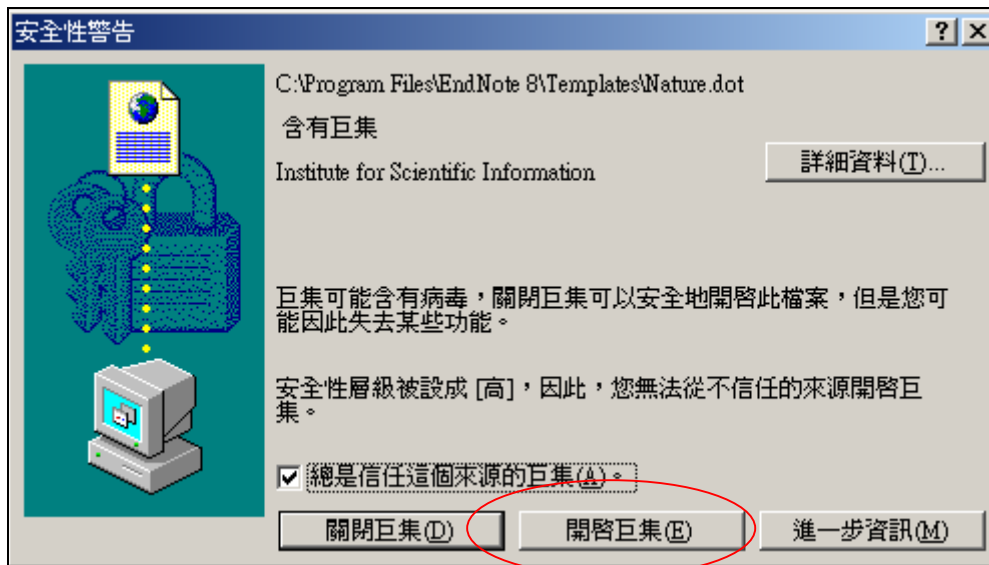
安全性警告

? X

C:\Program Files\EndNote 8\Templates\Nature.dot

含有巨集

Institute for Scientific Information

詳細資料(T)...

巨集可能含有病毒，關閉巨集可以安全地開啓此檔案，但是您可能因此失去某些功能。

安全性層級被設成 [高]，因此，您無法從不信任的來源開啓巨集。

☑ 總是信任這個來源的巨集(A)。

關閉巨集(D)

開啓巨集(E)

進一步資訊(M)